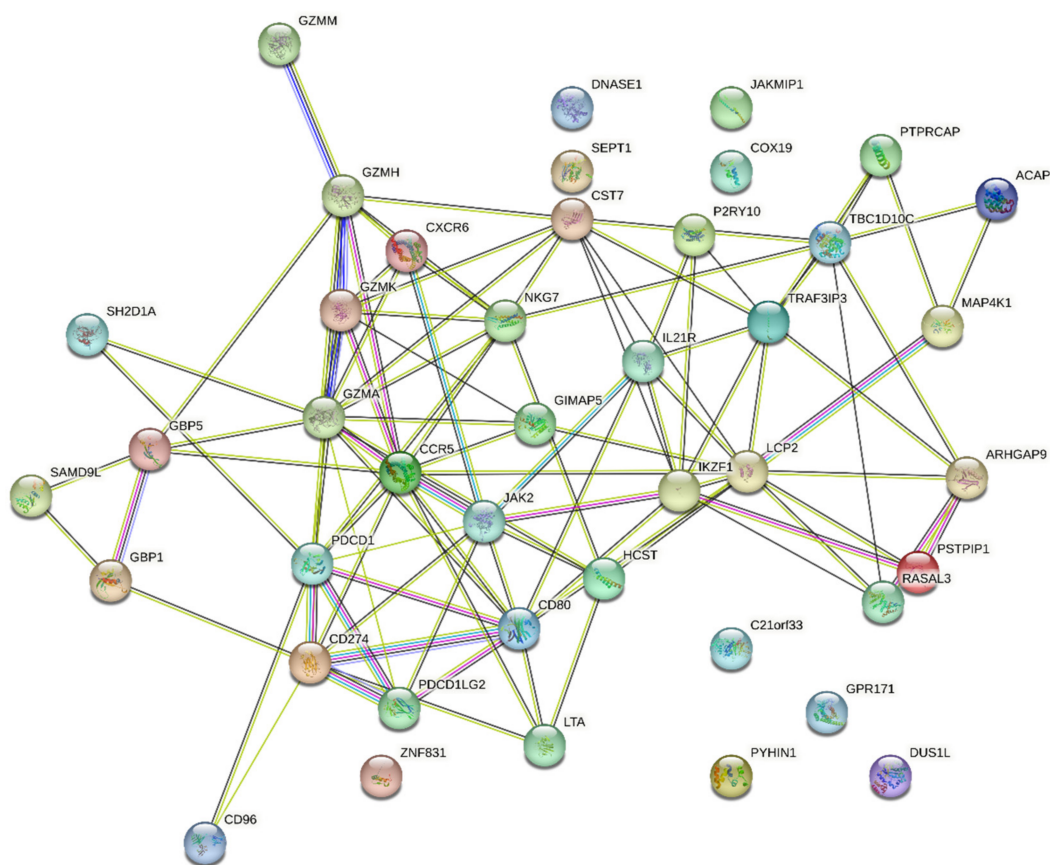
GZMM
DNASE1
JAKMIP1
PTPRCAP
SEPT1
COX19
ACAP
GZMH
CST7
P2RY10
TBC1D10C
CXCR6
SH2D1A
GZMK
NKG7
TRAF3IP3
MAP4K1
IL21R
GBP5
GZMA
GIMAP5
SAMD9L
CCR5
IKZF1
LCP2
ARHGAP9
JAK2
PDCD1
PSTPIP1
GBP1
HCST
RASAL3
CD80
CD274
C21orf33
PDCD1LG2
GPR171
LTA
ZNF831
PYHIN1
DUS1L
CD96